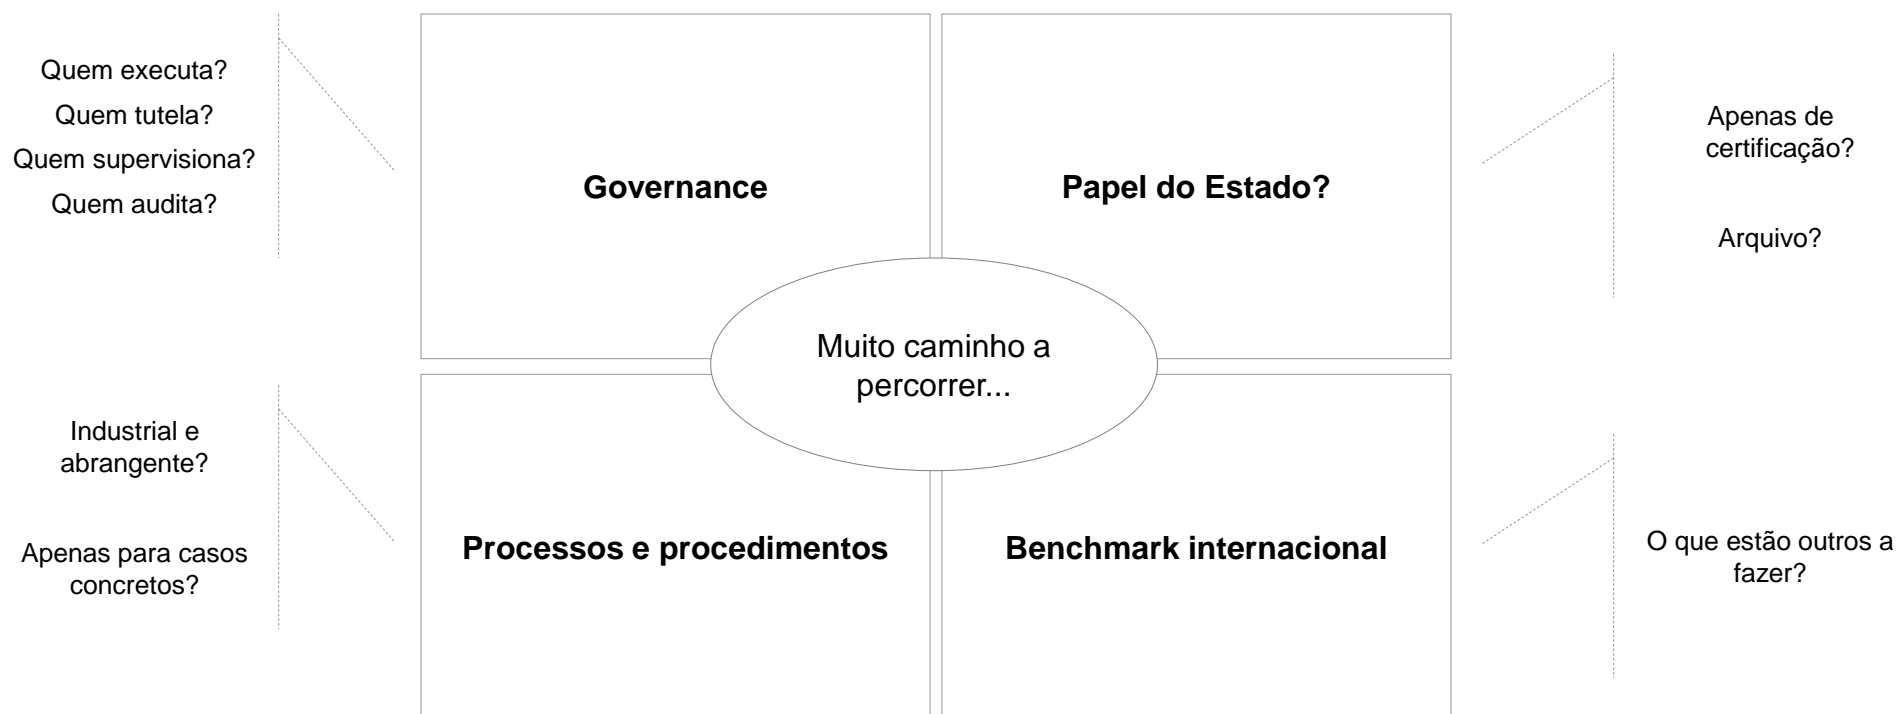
Quem executa?
Quem tutela?
Quem supervisiona?
Quem audita?

Governance

Papel do Estado?

Apenas de certificação?

Arquivo?

Muito caminho a percorrer...

Industrial e abrangente?

Apenas para casos concretos?

Processos e procedimentos

Benchmark internacional

O que estão outros a fazer?